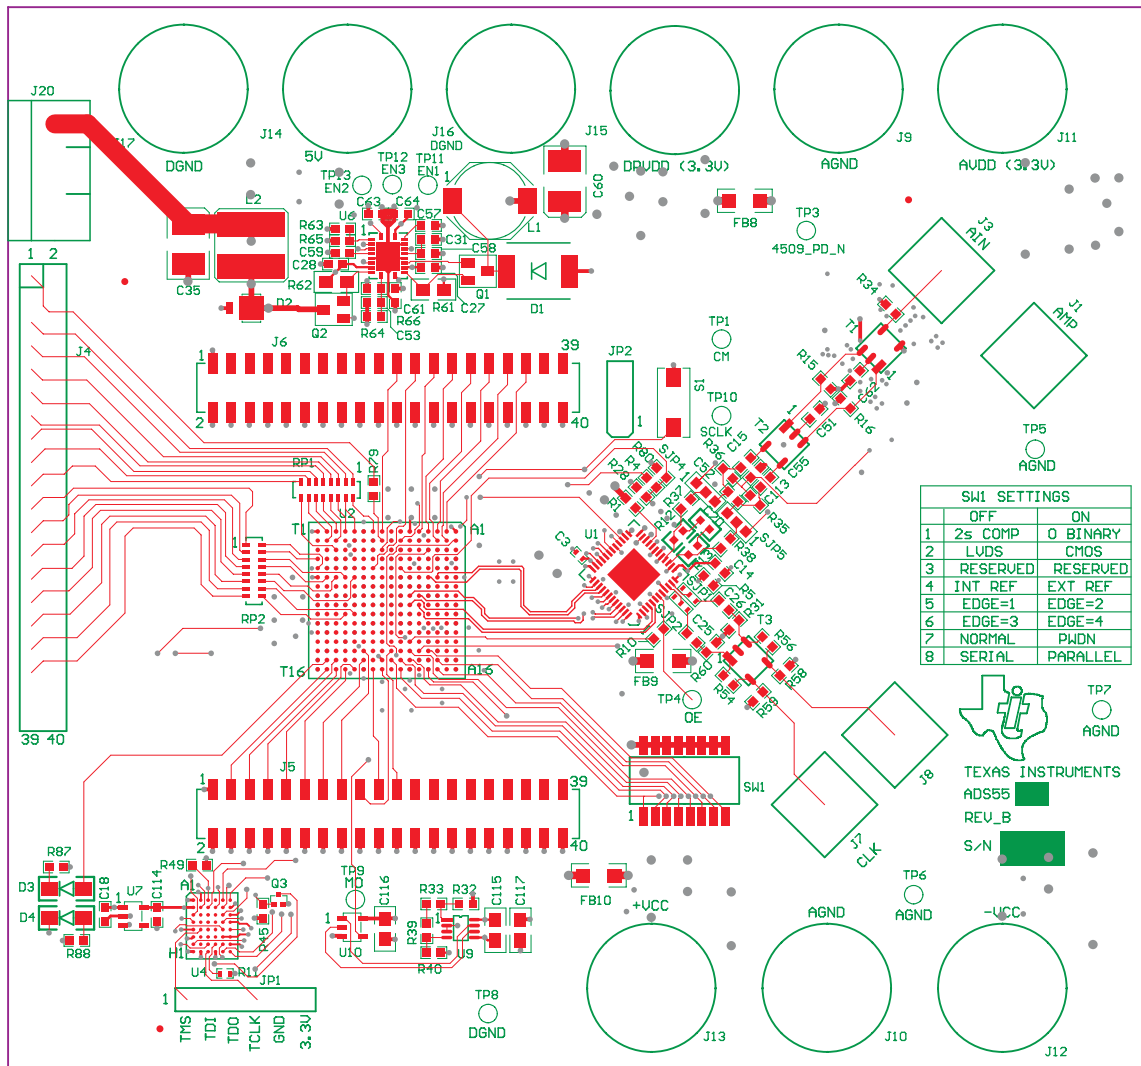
J20
J17
J14
DGND
5V
J16
DGND
J15
DRVDD (3.3V)
J9
AGND
J11
AVDD (3.3V)
TP13
EN2
TP12
EN3
TP11
EN1
C60
L2
U6
C63
C64
C57
R63
R65
C59
C28
C31
C58
L1
FB8
TP3
4509_PD_N
J3
AIN
C35
R62
D2
Q2
R64
R66
C53
C61
R61
C27
Q1
D1
R34
J1
AMP
T1
1
2
J4
J6
1
2
39
40
JP2
1
S1
TP1
CM
TP10
SCLK
R15
C52
C51
R16
T2
C55
TP5
AGND
RP1
1
R79
U2
T1
A1
R80
R28
R4
R1
SJP4
R36
C15
C57
C13
R37
R35
SJP5
R38
C3
U1
C14
RP2
1
T16
A16
R5
R31
C26
SJP2
R10
C25
T3
R56
R58
FB9
R60
R54
R59
TP4
OE
SW1 SETTINGS
| | OFF | ON |
|---|---|---|
| 1 | 2s COMP | O BINARY |
| 2 | LVDS | CMOS |
| 3 | RESERVED | RESERVED |
| 4 | INT REF | EXT REF |
| 5 | EDGE=1 | EDGE=2 |
| 6 | EDGE=3 | EDGE=4 |
| 7 | NORMAL | PWDN |
| 8 | SERIAL | PARALLEL |
TP7
AGND
TEXAS INSTRUMENTS
ADS55
REV_B
S/N
J8
J7
CLK
39 40
J5
1
2
39
40
SW1
1
R87
D3
D4
R88
C18
U7
1
C114
R49
A1
Q3
H1
R45
U4
R11
JP1
1
TMS
TDI
TDO
TCLK
GND
3.3V
TP9
MD
C116
1
U10
R33
R32
C115
C117
R39
1
R40
U9
FB10
+VCC
J13
TP8
DGND
AGND
J10
TP6
AGND
-VCC
J12